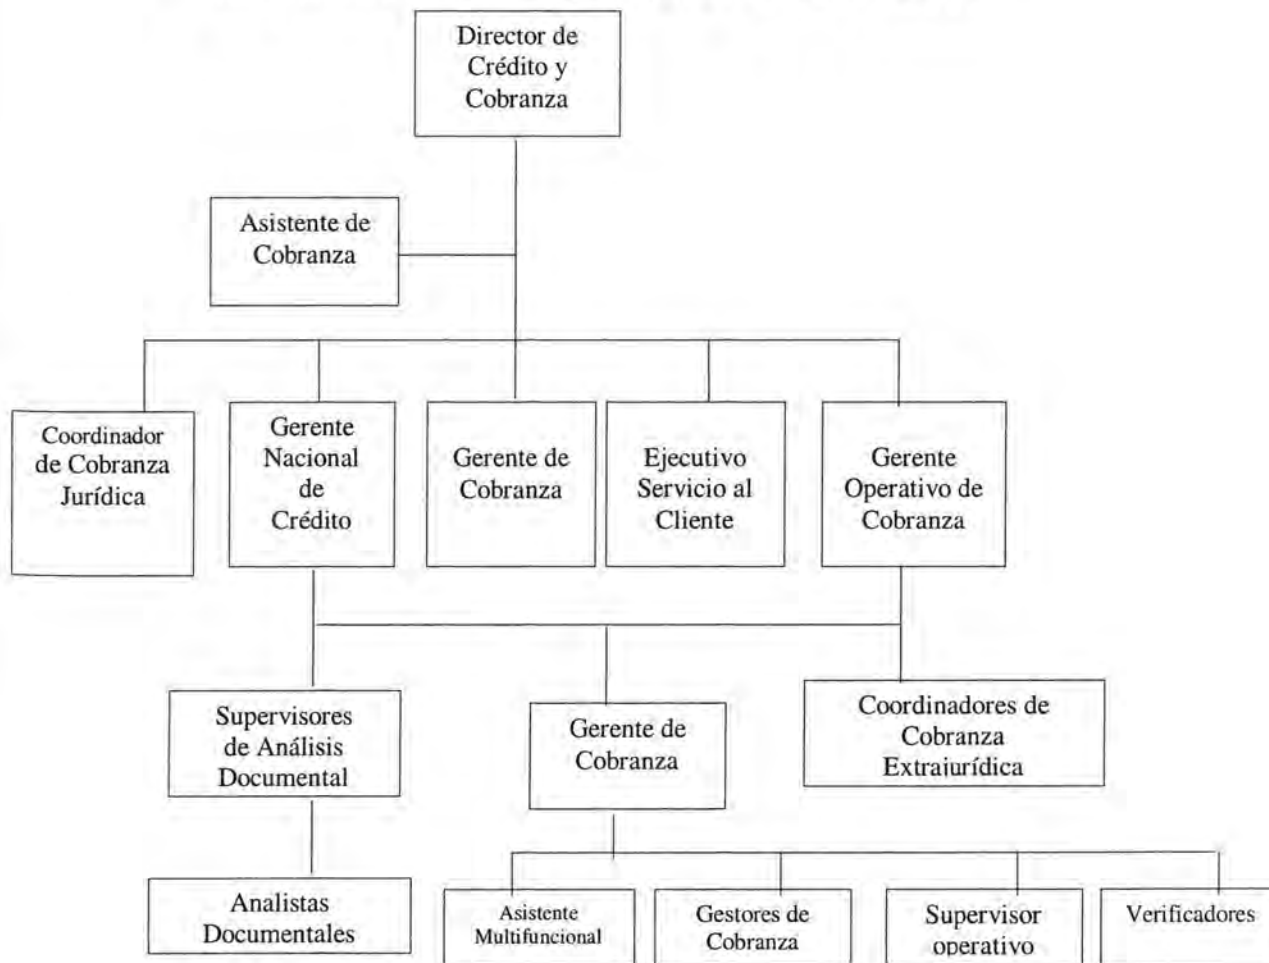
Director de Crédito y Cobranza

Asistente de Cobranza

Coordinador de Cobranza Jurídica

Gerente Nacional de Crédito

Gerente de Cobranza

Ejecutivo Servicio al Cliente

Gerente Operativo de Cobranza

Supervisores de Análisis Documental

Gerente de Cobranza

Coordinadores de Cobranza Extrajurídica

Analistas Documentales

Asistente Multifuncional

Gestores de Cobranza

Supervisor operativo

Verificadores